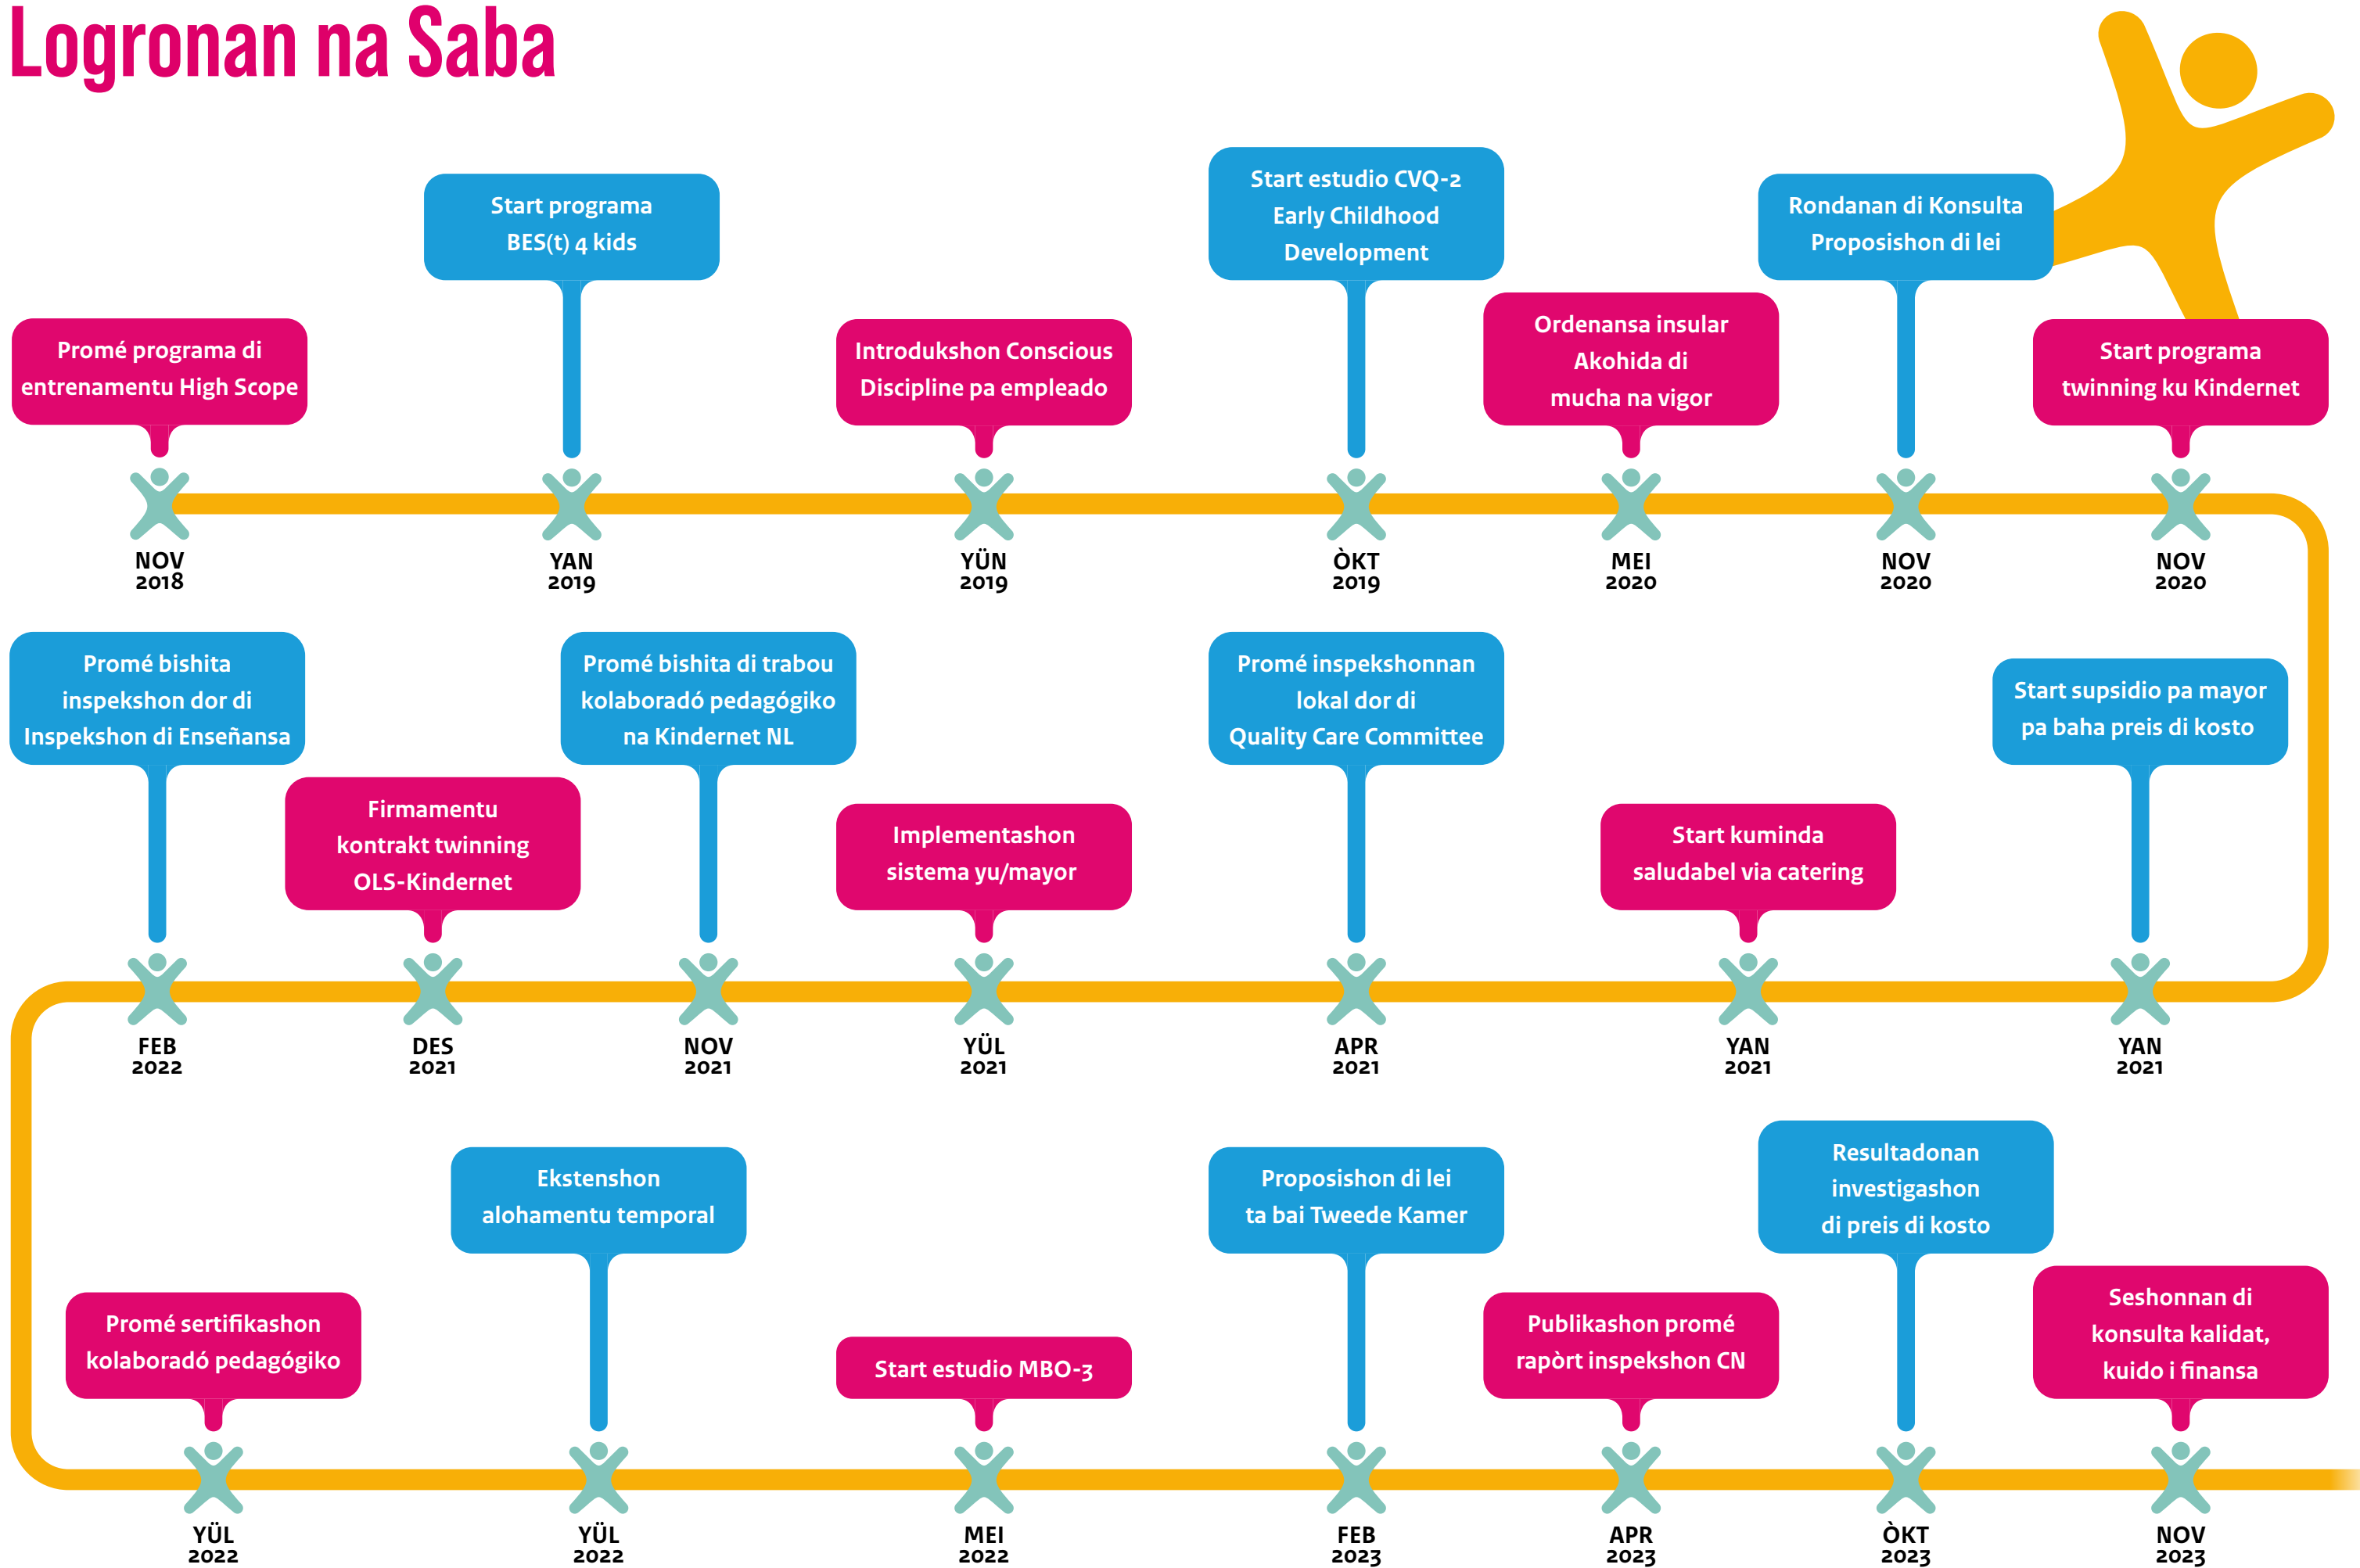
Logronan na Saba

Promé programa di entrenamentu High Scope
NOV 2018

Start programa BES(t) 4 kids
YAN 2019

Introdukshon Conscious Discipline pa empleado
YÜN 2019

Start estudio CVQ-2 Early Childhood Development
ÒKT 2019

Ordenansa insular Akohida di mucha na vigor
MEI 2020

Rondanan di Konsulta Proposishon di lei
NOV 2020

Start programa twinning ku Kindernet
NOV 2020

Start supsidio pa mayor pa baha preis di kosto
YAN 2021

Start kuminda saludabel via catering
YAN 2021

Promé inspekshonnan lokal dor di Quality Care Committee
APR 2021

Implementashon sistema yu/mayor
YÜL 2021

Promé bishita di trabou kolaboradó pedagógiko na Kindernet NL
NOV 2021

Firmamentu kontrakt twinning OLS-Kindernet
DES 2021

Promé bishita inspekshon dor di Inspekshon di Enseñansa
FEB 2022

Promé sertifikashon kolaboradó pedagógiko
YÜL 2022

Ekstenshon alohamentu temporal
YÜL 2022

Start estudio MBO-3
MEI 2022

Proposishon di lei ta bai Tweede Kamer
FEB 2023

Publikashon promé rapòrt inspekshon CN
APR 2023

Resultadonan investigashon di preis di kosto
ÒKT 2023

Seshonnan di konsulta kalidat, kuido i finansa
NOV 2023